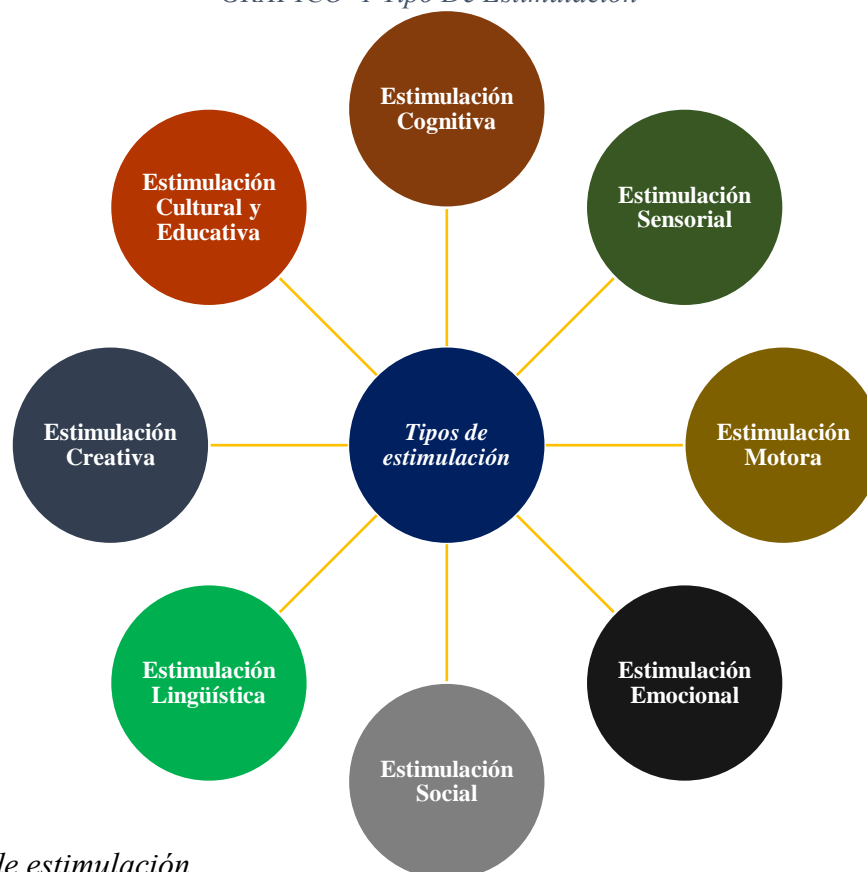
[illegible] Tipo De Estimulación

Estimulación Cognitiva

Estimulación Cultural y Educativa

Estimulación Sensorial

Estimulación Creativa

Tipos de estimulación

Estimulación Motora

Estimulación Lingüística

Estimulación Emocional

Estimulación Social

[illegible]de estimulación